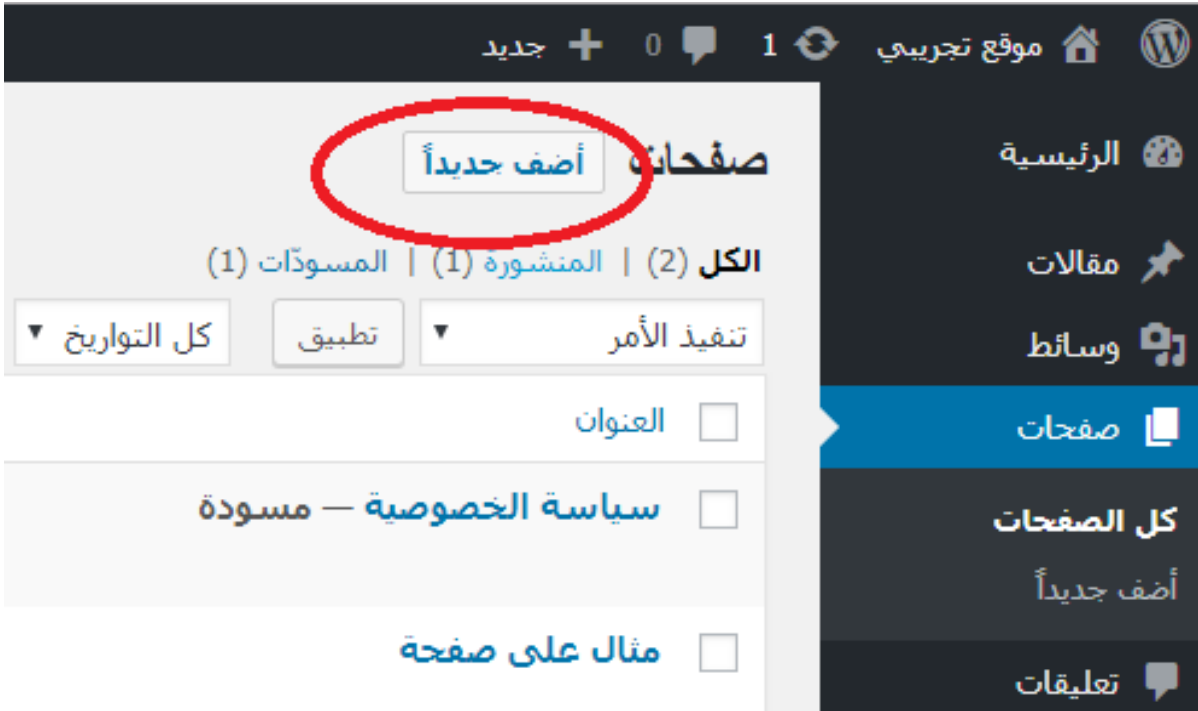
موقع تجريبي 1 0 جديد

الرئيسية
مقالات
وسائط
صفحات
كل الصفحات
أضف جديداً
تعليقات

صفحات أضف جديداً

الكل (2) | المنشورة (1) | المسودّات (1)

تنفيذ الأمر ▾ تطبيق كل التواريخ ▾

العنوان

سياسة الخصوصية — مسودة

مثال على صفحة